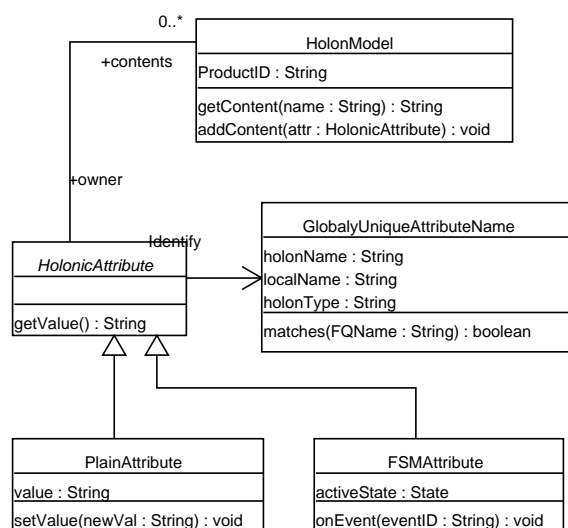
0..*

+contents

HolonModel

ProductID : String

getContent(name : String) : String
addContent(attr : HolonicAttribute) : void

+owner

Identify

*HolonicAttribute*

getValue() : String

GlobalyUniqueAttributeName

holonName : String
localName : String
holonType : String

matches(FQName : String) : boolean

PlainAttribute

value : String

setValue(newVal : String) : void

FSMAttribute

activeState : State

onEvent(eventID : String) : void